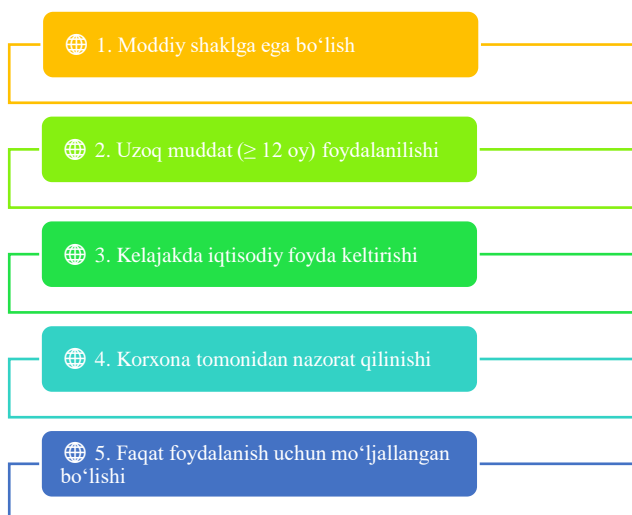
🌐 1. Moddiy shaklga ega bo‘lish

🌐 2. Uzoq muddat ($\geq$ 12 oy) foydalanilishi

🌐 3. Kelajakda iqtisodiy foyda keltirishi

🌐 4. Korxona tomonidan nazorat qilinishi

🌐 5. Faqat foydalanish uchun mo‘ljallangan bo‘lishi